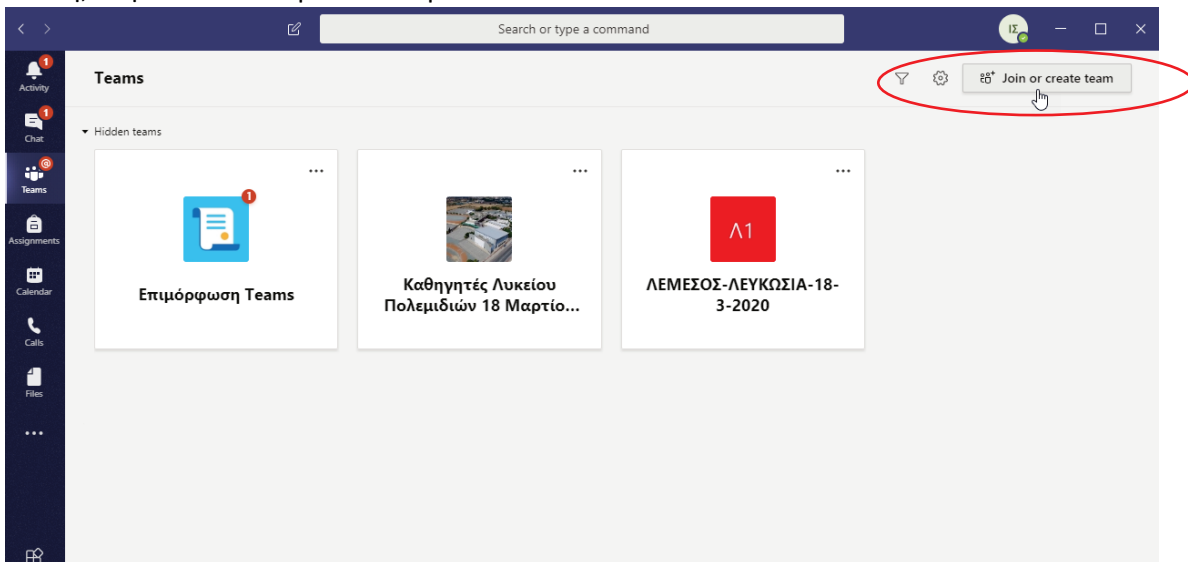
Search or type a command

ΙΣ

Activity

1

Chat

1

Teams

Assignments

Calendar

Calls

Files

...

Teams

Join or create team

Hidden teams

...

1

Επιμόρφωση Teams

...

Καθηγητές Λυκείου Πολεμιδιών 18 Μαρτίο...

...

Λ1

ΛΕΜΕΣΟΣ-ΛΕΥΚΩΣΙΑ-18-3-2020